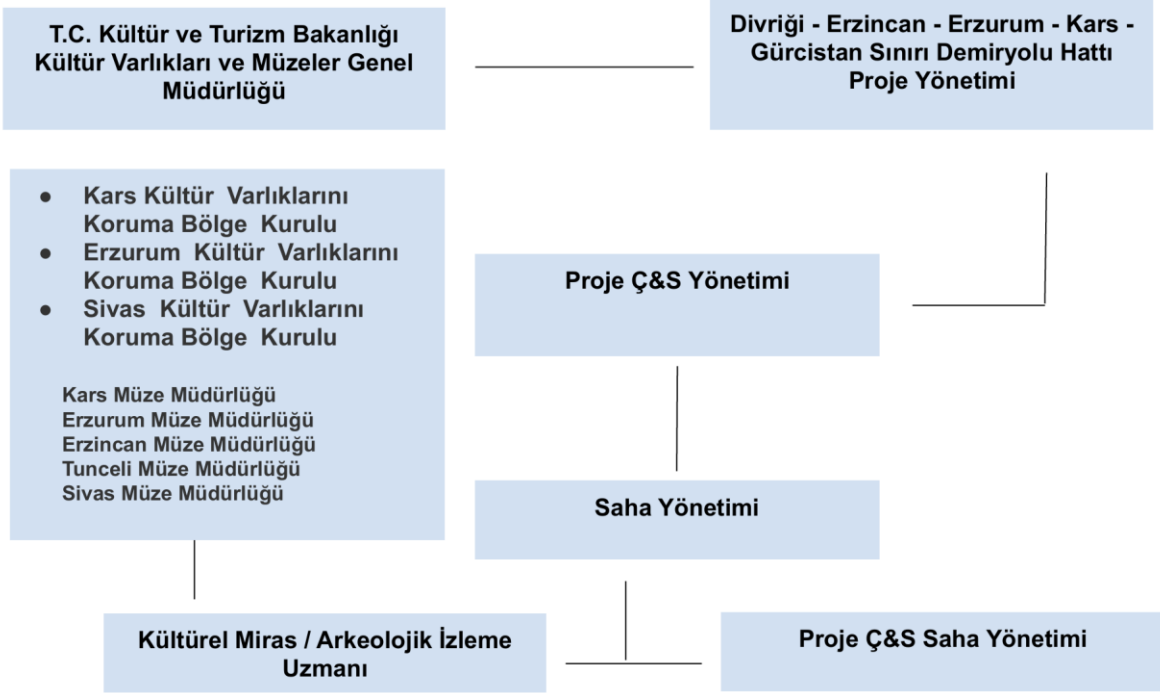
T.C. Kültür ve Turizm Bakanlığı Kültür Varlıkları ve Müzeler Genel Müdürlüğü

Divriği - Erzincan - Erzurum - Kars - Gürcistan Sınırı Demiryolu Hattı Proje Yönetimi

- Kars Kültür Varlıklarını Koruma Bölge Kurulu
- Erzurum Kültür Varlıklarını Koruma Bölge Kurulu
- Sivas Kültür Varlıklarını Koruma Bölge Kurulu

Kars Müze Müdürlüğü
Erzurum Müze Müdürlüğü
Erzincan Müze Müdürlüğü
Tunceli Müze Müdürlüğü
Sivas Müze Müdürlüğü

Proje Ç&S Yönetimi

Saha Yönetimi

Kültürel Miras / Arkeolojik İzleme Uzmanı

Proje Ç&S Saha Yönetimi